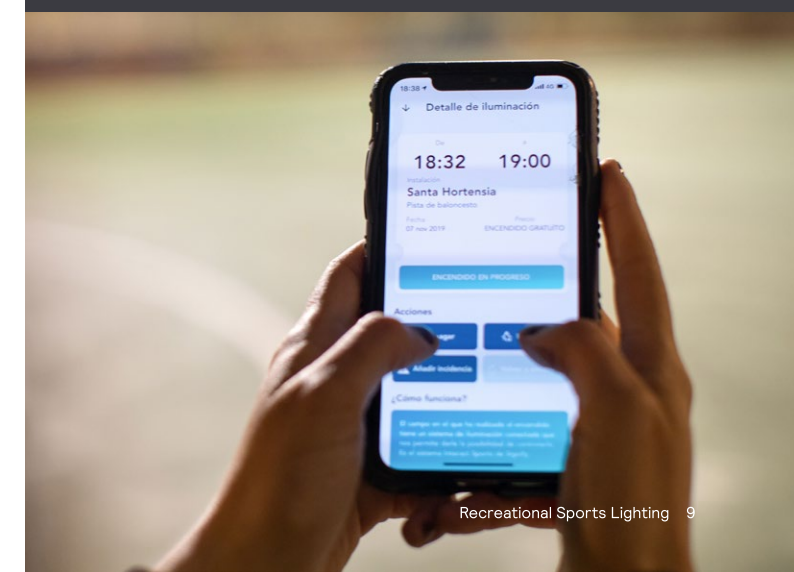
18:38

Detalle de iluminación

De

a

18:32

19:00

Instalación

Santa Hortensia

Pista de baloncesto

Fecha

07 nov 2019

Precio

ENCENDIDO GRATUITO

ENCENDIDO EN PROGRESO

Acciones

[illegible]agar

Añadir incidencia

¿Cómo funciona?

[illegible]

Recreational Sports Lighting 9